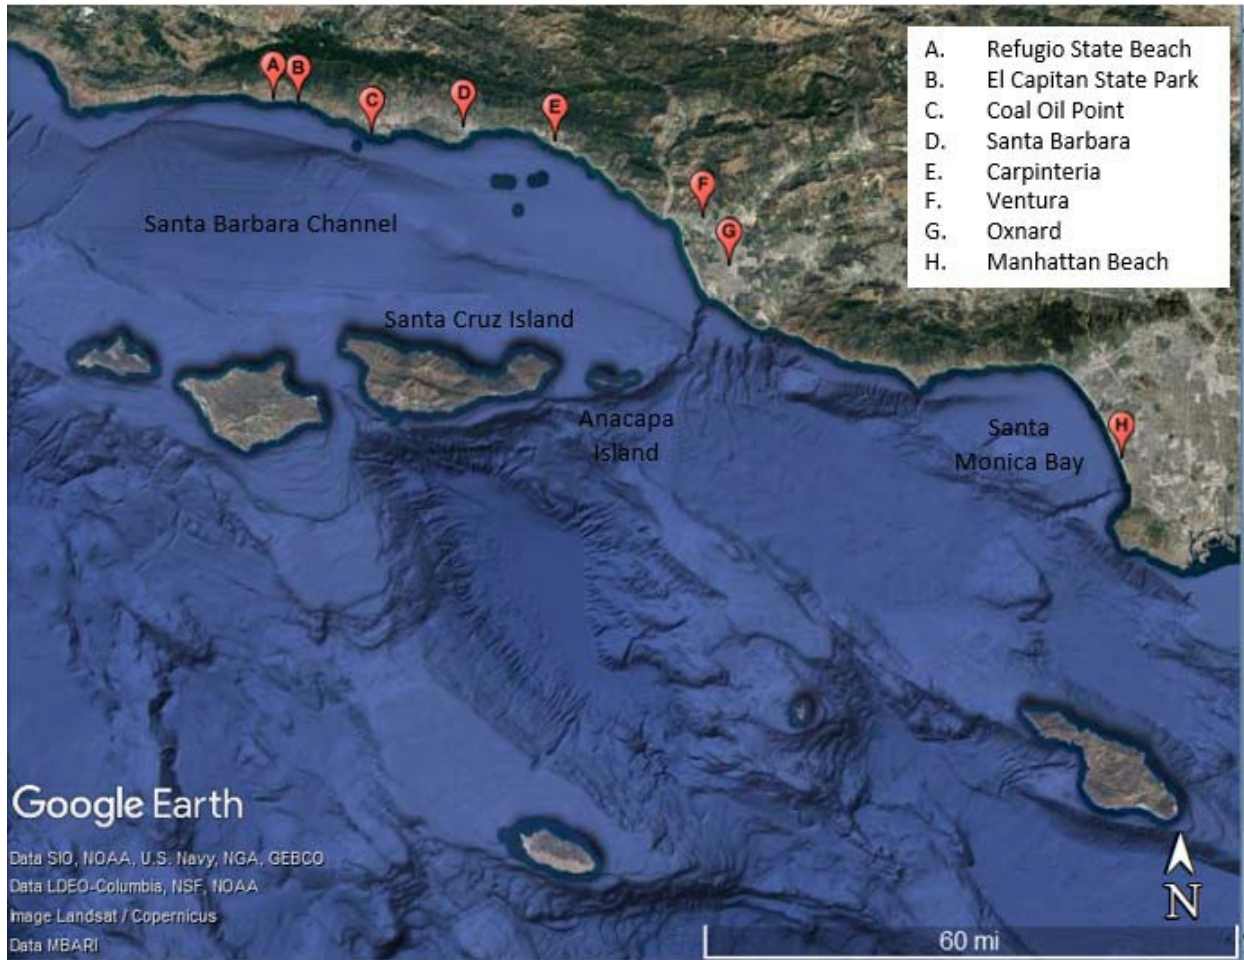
A B C D E F G

A. Refugio State Beach
B. El Capitan State Park
C. Coal Oil Point
D. Santa Barbara
E. Carpinteria
F. Ventura
G. Oxnard
H. Manhattan Beach

Santa Barbara Channel

Santa Cruz Island

Anacapa Island

Santa Monica Bay

H

Google Earth

Data SIO, NOAA, U.S. Navy, NGA, GEBCO
Data LDEO-Columbia, NSF, NOAA
Image Landsat / Copernicus
Data MBARI

60 mi

N